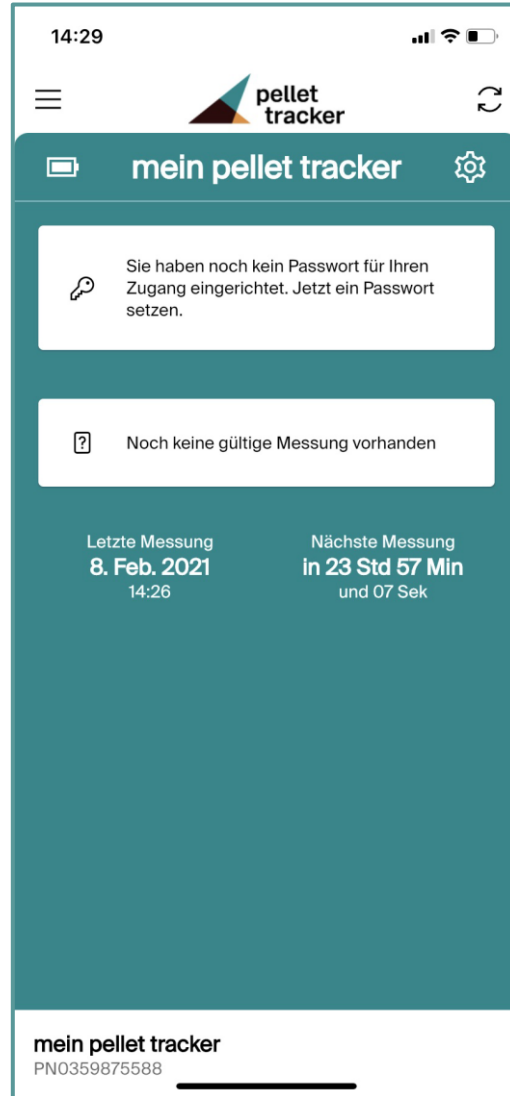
14:29

pellet tracker

mein pellet tracker

Sie haben noch kein Passwort für Ihren Zugang eingerichtet. Jetzt ein Passwort setzen.

Noch keine gültige Messung vorhanden

Letzte Messung
8. Feb. 2021
14:26

Nächste Messung
in 23 Std 57 Min
und 07 Sek

mein pellet tracker
PN0359875588